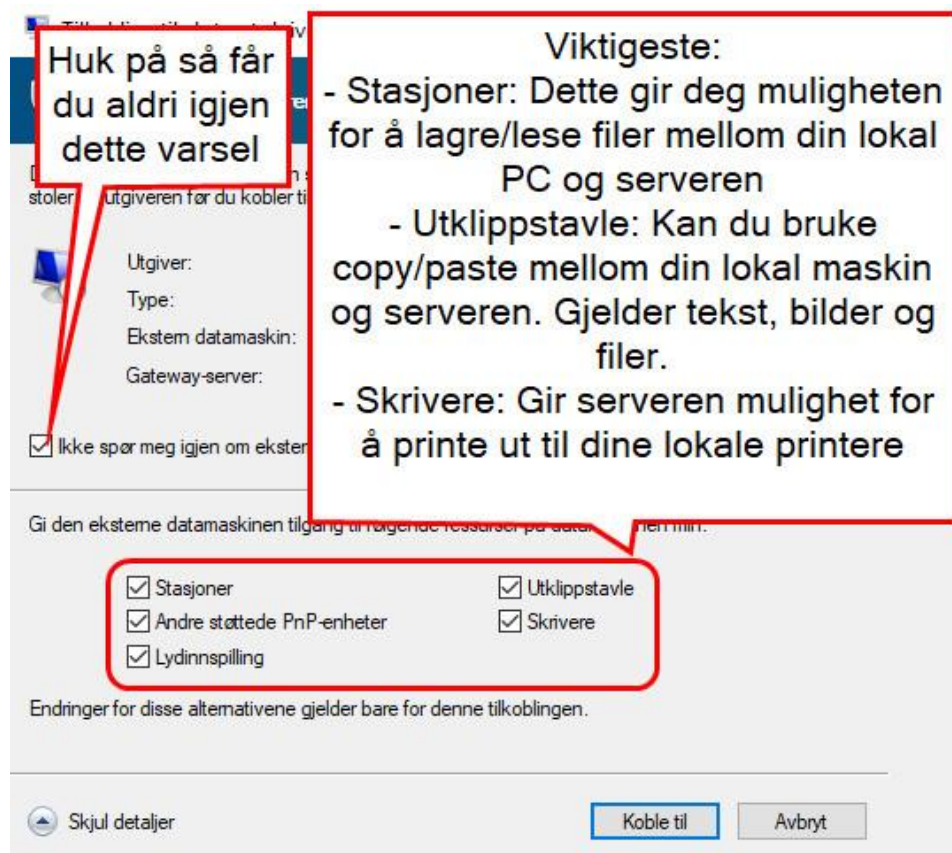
Huk på så får du aldri igjen dette varsel

Viktigeste:
- Stasjoner: Dette gir deg muligheten for å lagre/lese filer mellom din lokal PC og serveren
- Utklippstavle: Kan du bruke copy/paste mellom din lokal maskin og serveren. Gjelder tekst, bilder og filer.
- Skrivere: Gir serveren mulighet for å printe ut til dine lokale printere

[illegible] stoler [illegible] utgiveren før du kobler ti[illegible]

Utgiver:
Type:
Ekstern datamaskin:
Gateway-server:

Ikke spør meg igjen om ekster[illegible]

Gi den eksterne datamaskinen tilgang til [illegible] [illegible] min.

Stasjoner
Andre støttede PnP-enheter
Lydinnspilling
Utklippstavle
Skrivere

Endringer for disse alternativene gjelder bare for denne tilkoblingen.

Skjul detaljer

Koble til
Avbryt